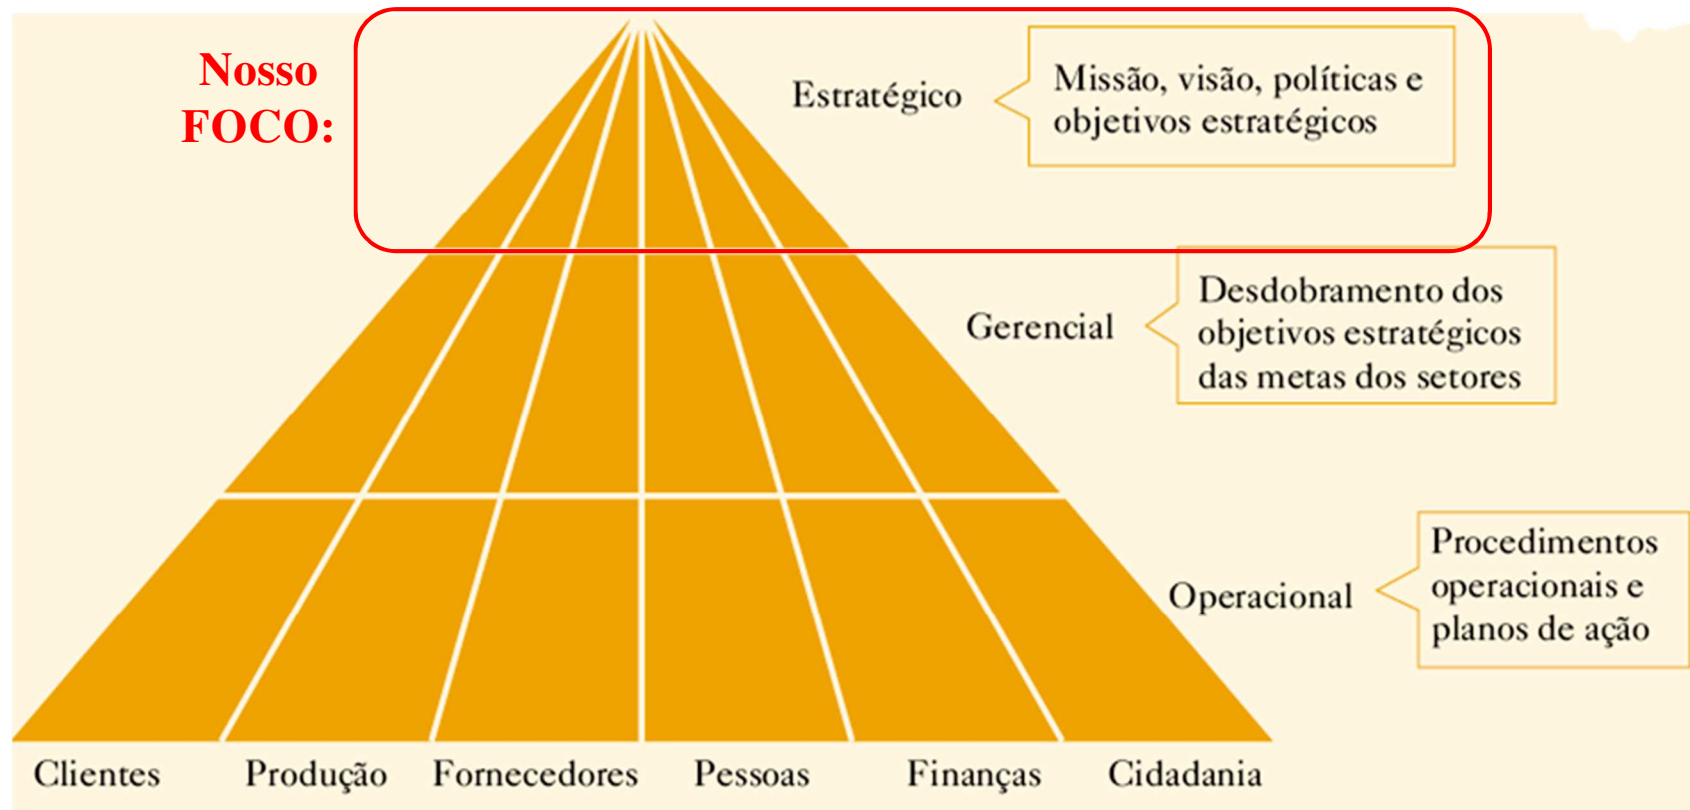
Nosso FOCO:

Estratégico

Missão, visão, políticas e objetivos estratégicos

Gerencial

Desdobramento dos objetivos estratégicos das metas dos setores

Operacional

Procedimentos operacionais e planos de ação

Clientes Produção Fornecedores Pessoas Finanças Cidadania